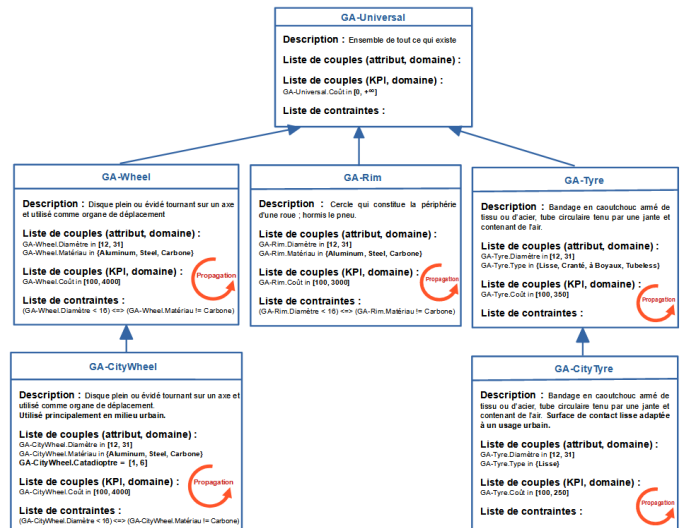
GA-Universal

Description : Ensemble de tout ce qui existe

Liste de couples (attribut, domaine) :

Liste de couples (KPI, domaine) :
GA-Universal.Coût in [0, +∞]

Liste de contraintes :

GA-Wheel

Description : Disque plein ou évidé tournant sur un axe et utilisé comme organe de déplacement

Liste de couples (attribut, domaine) :
GA-Wheel.Diamètre in [12, 31]
GA-Wheel.Matériau in {Aluminum, Steel, Carbone}

Liste de couples (KPI, domaine) :
GA-Wheel.Coût in [100, 4000]

Propagation

Liste de contraintes :
(GA-Wheel.Diamètre < 16) <=> (GA-Wheel.Matériau != Carbone)

GA-Rim

Description : Cercle qui constitue la périphérie d'une roue ; hormis le pneu.

Liste de couples (attribut, domaine) :
GA-Rim.Diamètre in [12, 31]
GA-Rim.Matériau in {Aluminum, Steel, Carbone}

Liste de couples (KPI, domaine) :
GA-Rim.Coût in [100, 3000]

Propagation

Liste de contraintes :
(GA-Rim.Diamètre < 16) <=> (GA-Rim.Matériau != Carbone)

GA-Tyre

Description : Bandage en caoutchouc armé de tissu ou d'acier, tube circulaire tenu par une jante et contenant de l'air.

Liste de couples (attribut, domaine) :
GA-Tyre.Diamètre in [12, 31]
GA-Tyre.Type in {Lisse, Cranté, à Boyaux, Tubeless}

Liste de couples (KPI, domaine) :
GA-Tyre.Coût in [100, 350]

Propagation

Liste de contraintes :

GA-CityWheel

Description : Disque plein ou évidé tournant sur un axe et utilisé comme organe de déplacement.
Utilisé principalement en milieu urbain.

Liste de couples (attribut, domaine) :
GA-CityWheel.Diamètre in [12, 31]
GA-CityWheel.Matériau in {Aluminum, Steel, Carbone}
GA-CityWheel.Catadioptre = [1, 6]

Liste de couples (KPI, domaine) :
GA-CityWheel.Coût in [100, 4000]

Propagation

Liste de contraintes :
(GA-CityWheel.Diamètre < 16) <=> (GA-CityWheel.Matériau != Carbone)

GA-CityTyre

Description : Bandage en caoutchouc armé de tissu ou d'acier, tube circulaire tenu par une jante et contenant de l'air. Surface de contact lisse adaptée à un usage urbain.

Liste de couples (attribut, domaine) :
GA-Tyre.Diamètre in [12, 31]
GA-Tyre.Type in {Lisse}

Liste de couples (KPI, domaine) :
GA-Tyre.Coût in [100, 250]

Propagation

Liste de contraintes :